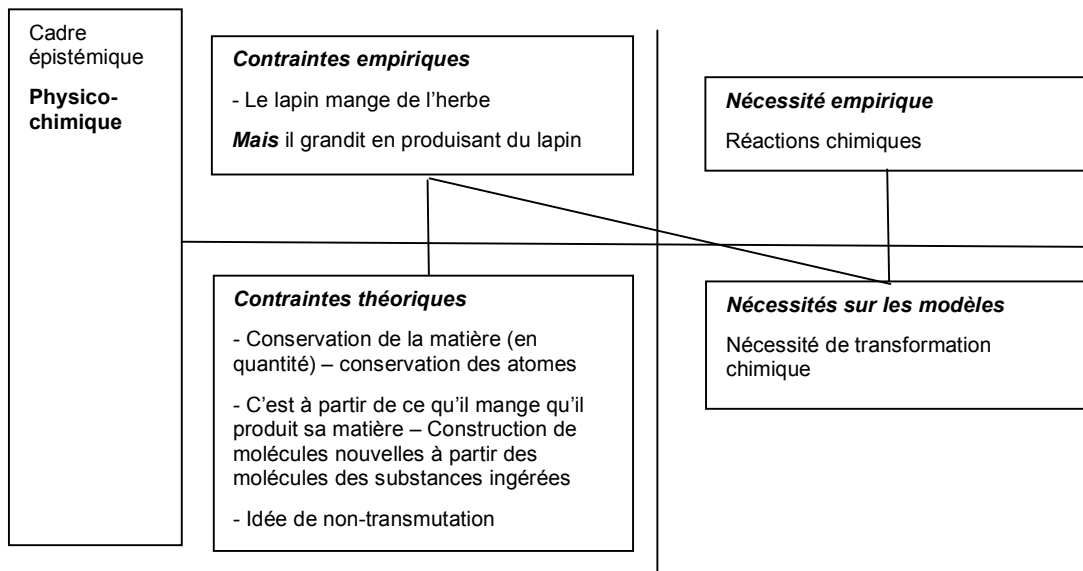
Cadre épistémique

**Physico-chimique**

***Contraintes empiriques***

- Le lapin mange de l'herbe

***Mais*** il grandit en produisant du lapin

***Nécessité empirique***

Réactions chimiques

***Contraintes théoriques***

- Conservation de la matière (en quantité) – conservation des atomes

- C'est à partir de ce qu'il mange qu'il produit sa matière – Construction de molécules nouvelles à partir des molécules des substances ingérées

- Idée de non-transmutation

***Nécessités sur les modèles***

Nécessité de transformation chimique